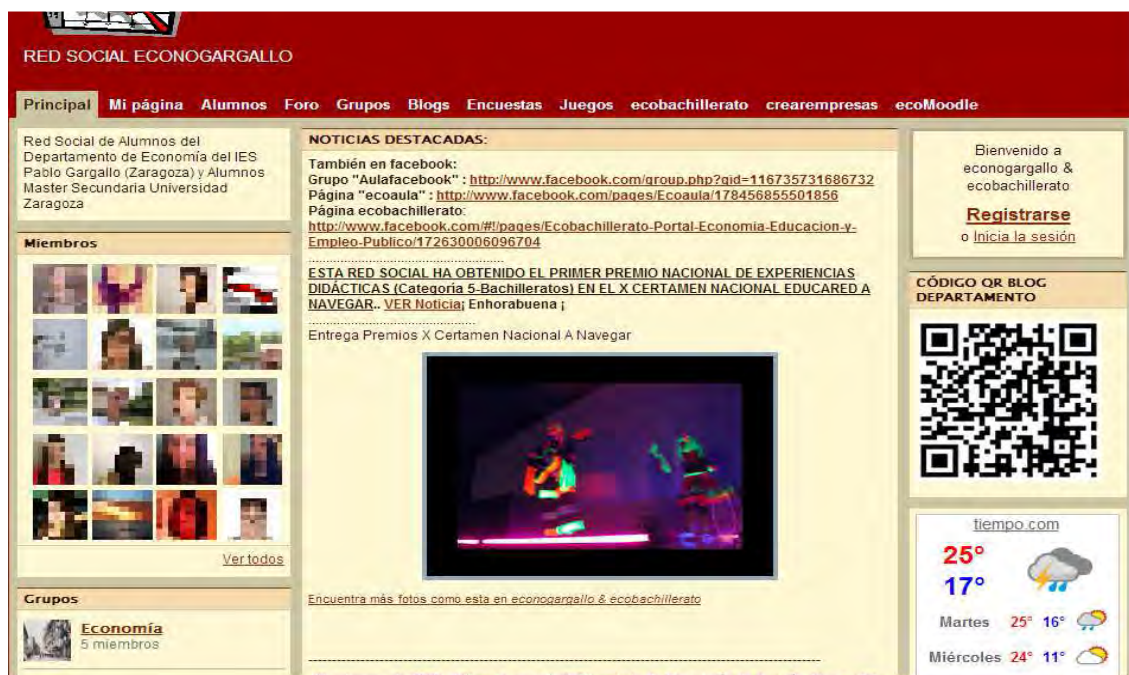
RED SOCIAL ECONOGARGALLO

Principal Mi página Alumnos Foro Grupos Blogs Encuestas Juegos ecobachillerato crearempresas ecoMoodle

Red Social de Alumnos del Departamento de Economía del IES Pablo Gargallo (Zaragoza) y Alumnos Master Secundaria Universidad Zaragoza

Miembros

Ver todos

Grupos

Economía
5 miembros

NOTICIAS DESTACADAS:

También en facebook:
Grupo "Aulafacebook" : http://www.facebook.com/group.php?gid=116735731686732
Página "ecoaula" : http://www.facebook.com/pages/Ecoaula/178456855501856
Página ecobachillerato:
http://www.facebook.com/#!/pages/Ecobachillerato-Portal-Economia-Educacion-y-Empleo-Publico/172630006096704

ESTA RED SOCIAL HA OBTENIDO EL PRIMER PREMIO NACIONAL DE EXPERIENCIAS DIDÁCTICAS (Categoría 5-Bachilleratos) EN EL X CERTAMEN NACIONAL EDUCARED A NAVEGAR.. VER Noticia¡ Enhorabuena ¡

Entrega Premios X Certamen Nacional A Navegar

Encuentra más fotos como esta en econogargallo & ecobachillerato

Bienvenido a econogargallo & ecobachillerato

Registrarse
o Inicia la sesión

CÓDIGO QR BLOG DEPARTAMENTO

tiempo.com
25°
17°
Martes 25° 16°
Miércoles 24° 11°